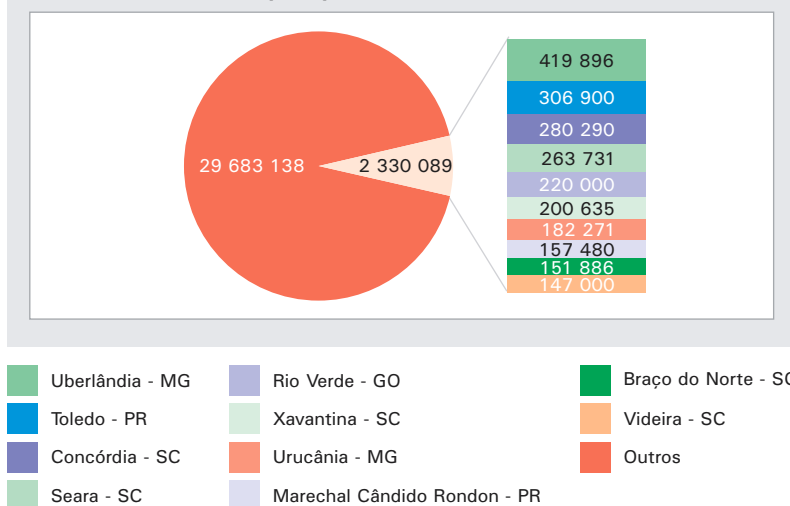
29 683 138
2 330 089
419 896
306 900
280 290
263 731
220 000
200 635
182 271
157 480
151 886
147 000

Uberlândia - MG
Toledo - PR
Concórdia - SC
Seara - SC
Rio Verde - GO
Xavantina - SC
Urucânia - MG
Marechal Cândido Rondon - PR
Braço do Norte - S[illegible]
Videira - SC
Outros